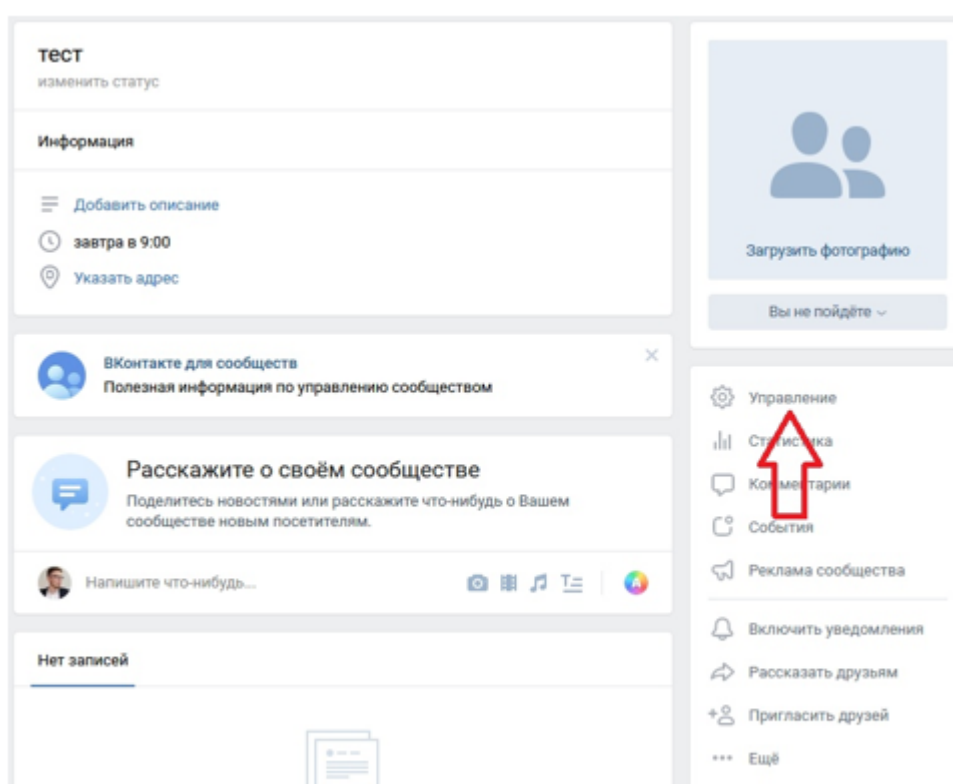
тест
изменить статус

Информация

Добавить описание
завтра в 9:00
Указать адрес

ВКонтакте для сообществ
Полезная информация по управлению сообществом

Расскажите о своём сообществе
Поделитесь новостями или расскажите что-нибудь о Вашем сообществе новым посетителям.

Напишите что-нибудь...

Нет записей

Загрузить фотографию

Вы не пойдёте

Управление
Ста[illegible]ка
Ком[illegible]тарии
События
Реклама сообщества
Включить уведомления
Рассказать друзьям
Пригласить друзей
Ещё